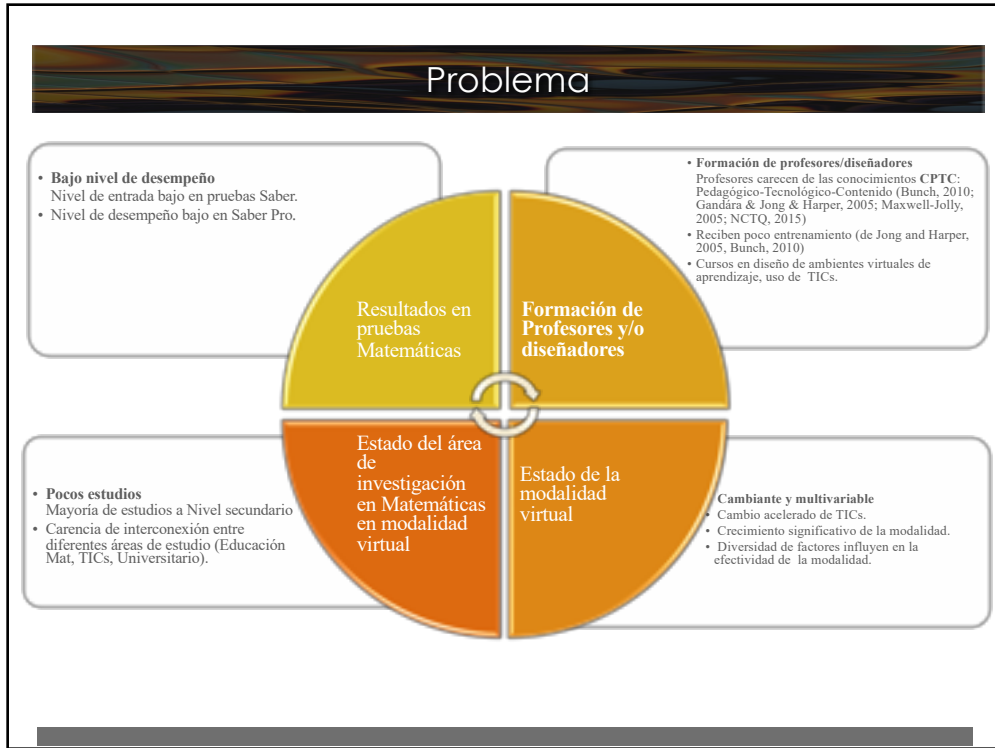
Problema

• **Bajo nivel de desempeño**
Nivel de entrada bajo en pruebas Saber.
• Nivel de desempeño bajo en Saber Pro.

• **Formación de profesores/diseñadores**
Profesores carecen de las conocimientos **CPTC**: Pedagógico-Tecnológico-Contenido (Bunch, 2010; Gandára & Jong & Harper, 2005; Maxwell-Jolly, 2005; NCTQ, 2015)
• Reciben poco entrenamiento (de Jong and Harper, 2005, Bunch, 2010)
• Cursos en diseño de ambientes virtuales de aprendizaje, uso de TICs.

Resultados en pruebas Matemáticas

**Formación de Profesores y/o diseñadores**

Estado del área de investigación en Matemáticas en modalidad virtual

Estado de la modalidad virtual

• **Pocos estudios**
Mayoría de estudios a Nivel secundario
• Carencia de interconexión entre diferentes áreas de estudio (Educación Mat, TICs, Universitario).

**Cambiante y multivariable**
• Cambio acelerado de TICs.
• Crecimiento significativo de la modalidad.
• Diversidad de factores influyen en la efectividad de la modalidad.